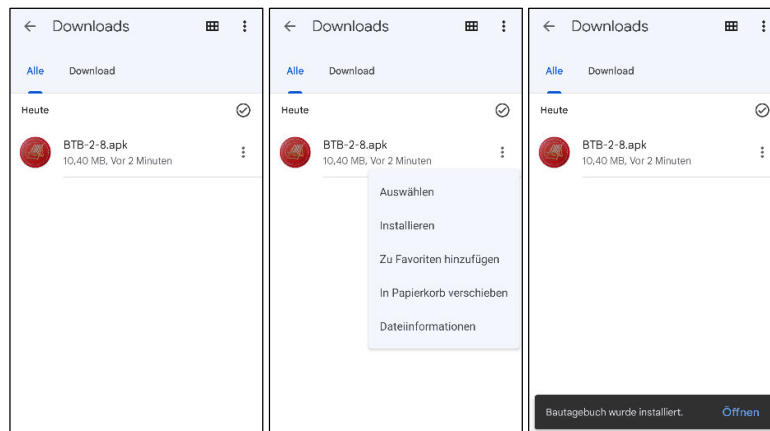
Downloads

Alle Download

Heute

BTB-2-8.apk
10,40 MB, Vor 2 Minuten

Downloads

Alle Download

Heute

BTB-2-8.apk
10,40 MB, Vor 2 Minuten

Auswählen

Installieren

Zu Favoriten hinzufügen

In Papierkorb verschieben

Dateiinformationen

Downloads

Alle Download

Heute

BTB-2-8.apk
10,40 MB, Vor 2 Minuten

Bautagebuch wurde installiert. Öffnen